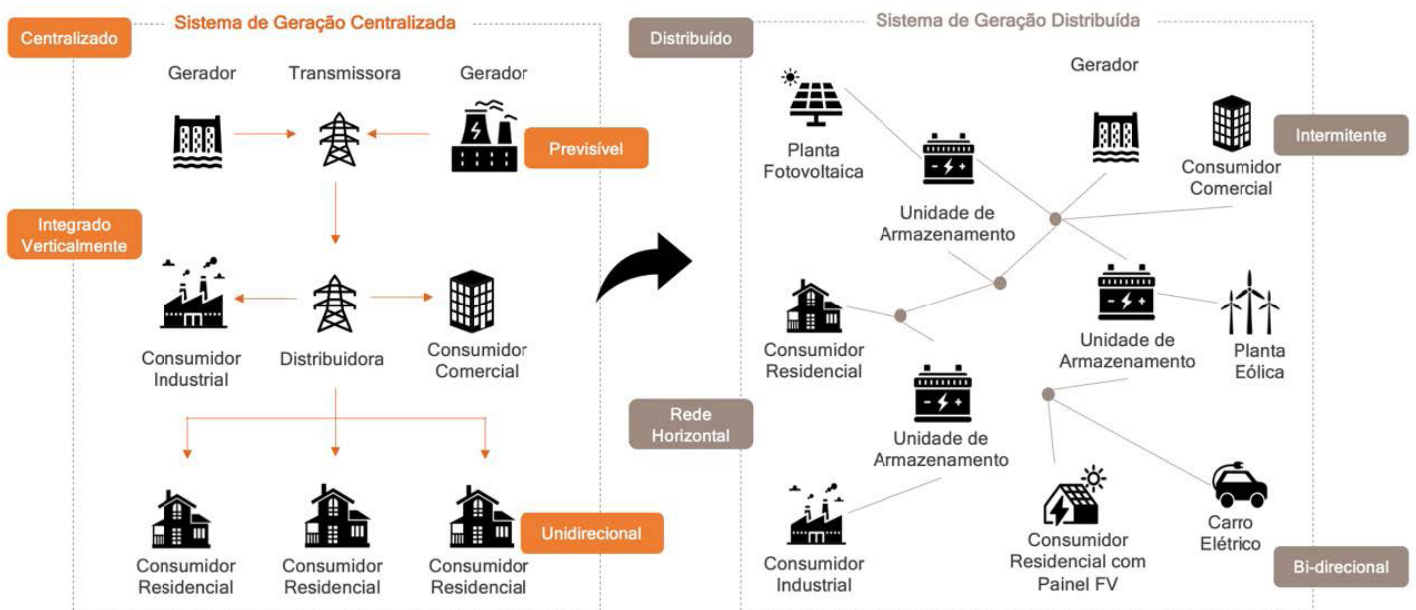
Sistema de Geração Centralizada

Centralizado

Gerador

Transmissora

Gerador

Previsível

Integrado Verticalmente

Consumidor Industrial

Distribuidora

Consumidor Comercial

Consumidor Residencial

Consumidor Residencial

Consumidor Residencial

Unidirecional

Sistema de Geração Distribuída

Distribuído

Planta Fotovoltaica

Gerador

Consumidor Comercial

Intermitente

Unidade de Armazenamento

Consumidor Residencial

Unidade de Armazenamento

Planta Eólica

Rede Horizontal

Unidade de Armazenamento

Consumidor Industrial

Consumidor Residencial com Painel FV

Carro Elétrico

Bi-direcional